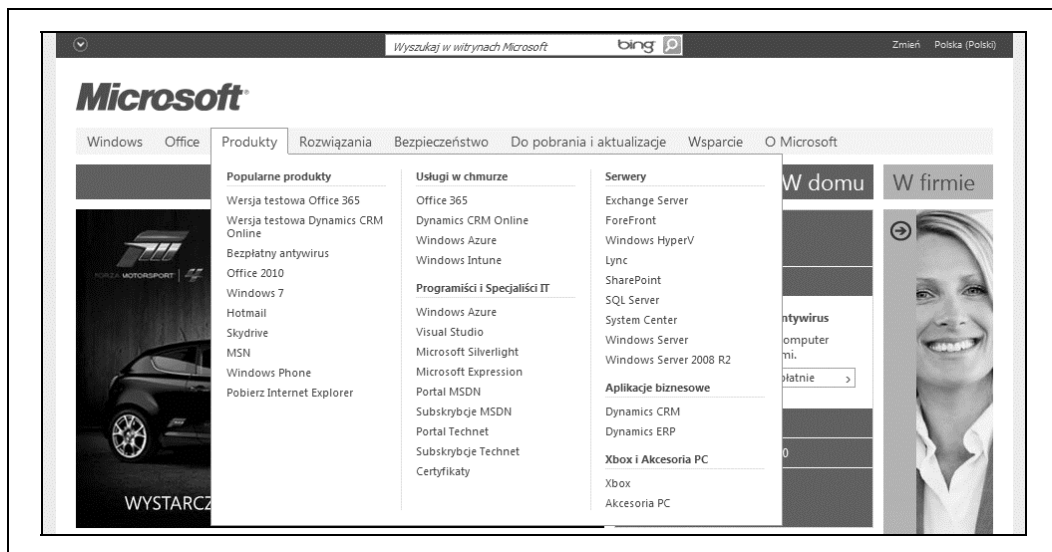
Wyszukaj w witrynach Microsoft bing

Zmień Polska (Polski)

Microsoft

Windows Office Produkty Rozwiązania Bezpieczeństwo Do pobrania i aktualizacje Wsparcie O Microsoft

Popularne produkty
Wersja testowa Office 365
Wersja testowa Dynamics CRM Online
Bezpłatny antywirus
Office 2010
Windows 7
Hotmail
Skydrive
MSN
Windows Phone
Pobierz Internet Explorer

Usługi w chmurze
Office 365
Dynamics CRM Online
Windows Azure
Windows Intune

Programiści i Specjaliści IT
Windows Azure
Visual Studio
Microsoft Silverlight
Microsoft Expression
Portal MSDN
Subskrybcje MSDN
Portal Technet
Subskrybcje Technet
Certyfikaty

Serwery
Exchange Server
ForeFront
Windows HyperV
Lync
SharePoint
SQL Server
System Center
Windows Server
Windows Server 2008 R2

Aplikacje biznesowe
Dynamics CRM
Dynamics ERP

Xbox i Akcesoria PC
Xbox
Akcesoria PC

W domu W firmie

FORZA MOTORSPORT

ntywirus
omputer
mi.
płatnie

0

WYSTARCZ